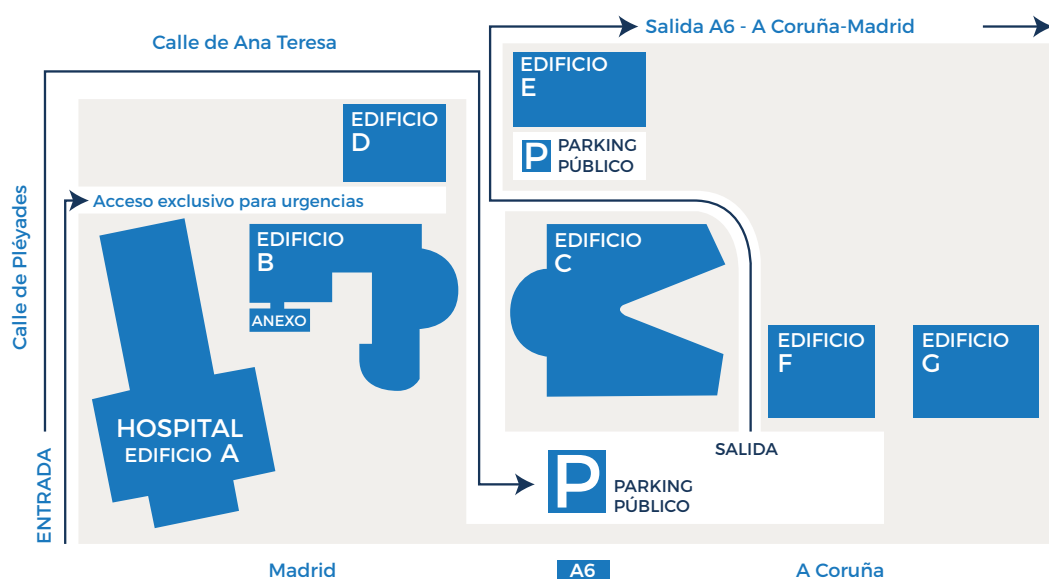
Salida A6 - A Coruña-Madrid

Calle de Ana Teresa

EDIFICIO E

P PARKING PÚBLICO

EDIFICIO D

Acceso exclusivo para urgencias

Calle de Pléyades

EDIFICIO B

ANEXO

EDIFICIO C

EDIFICIO F

EDIFICIO G

HOSPITAL EDIFICIO A

SALIDA

P PARKING PÚBLICO

ENTRADA

Madrid

A6

A Coruña